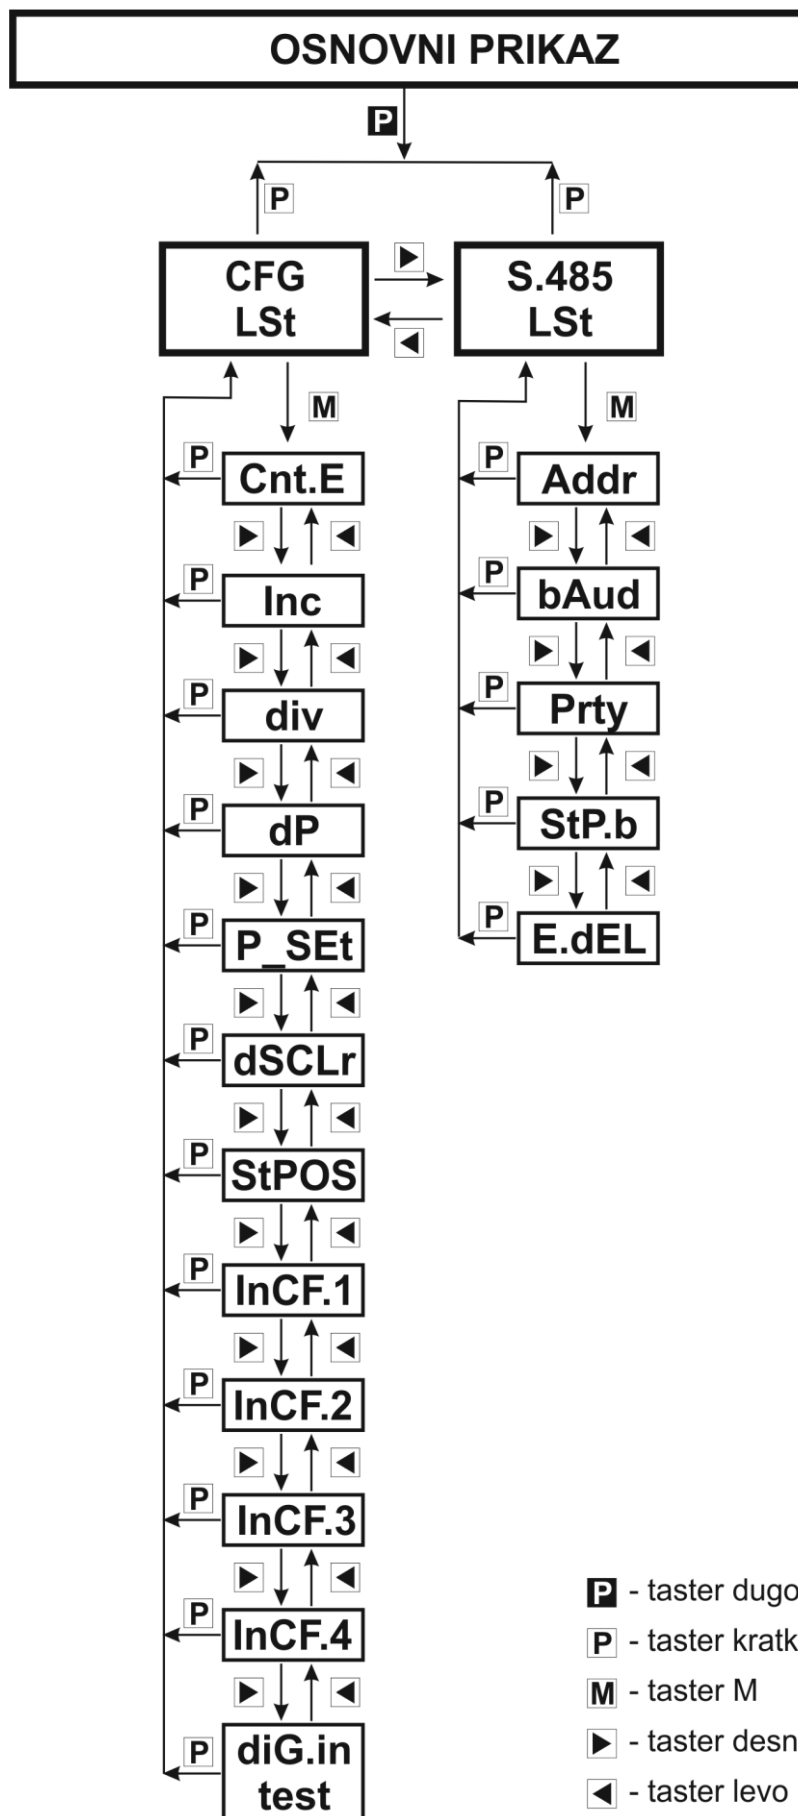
OSNOVNI PRIKAZ

P

P

P

CFG
LSt

▶

◀

S.485
LSt

M

M

P Cnt.E
▶ ◀
P Inc
▶ ◀
P div
▶ ◀
P dP
▶ ◀
P P_SEt
▶ ◀
P dSCLr
▶ ◀
P StPOS
▶ ◀
P InCF.1
▶ ◀
P InCF.2
▶ ◀
P InCF.3
▶ ◀
P InCF.4
▶ ◀
P diG.in test

P Addr
▶ ◀
P bAud
▶ ◀
P Prty
▶ ◀
P StP.b
▶ ◀
P E.dEL

P - taster dugo
P - taster kratk
M - taster M
▶ - taster desn
◀ - taster levo